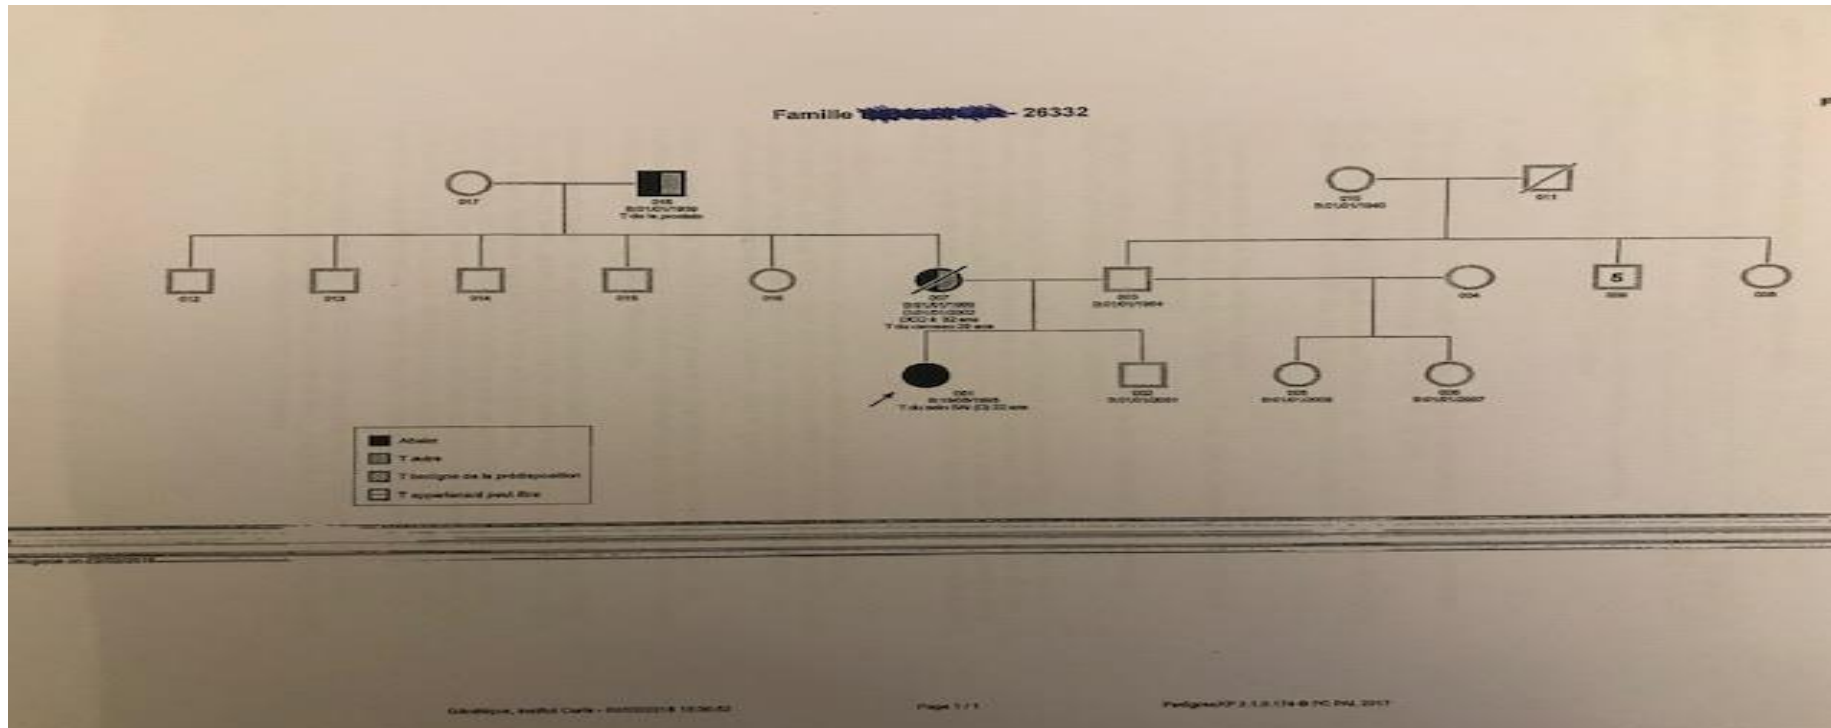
Famille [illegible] - 26332

017

016
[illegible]
T de la prostate

010
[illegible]

011

012

013

014

015

018

007
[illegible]
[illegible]
DCD à 32 ans
T du cerveau 28 ans

003
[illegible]

004

5
009

008

001
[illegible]
T du sein SN 23 33 ans

002
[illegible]

005
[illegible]

006
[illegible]

Atteint
T autre
T biologie de la prédisposition
T appartenant peut-être

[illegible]

Génétique, Institut Curie - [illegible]

Page 1 / 1

PedigreeXP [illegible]